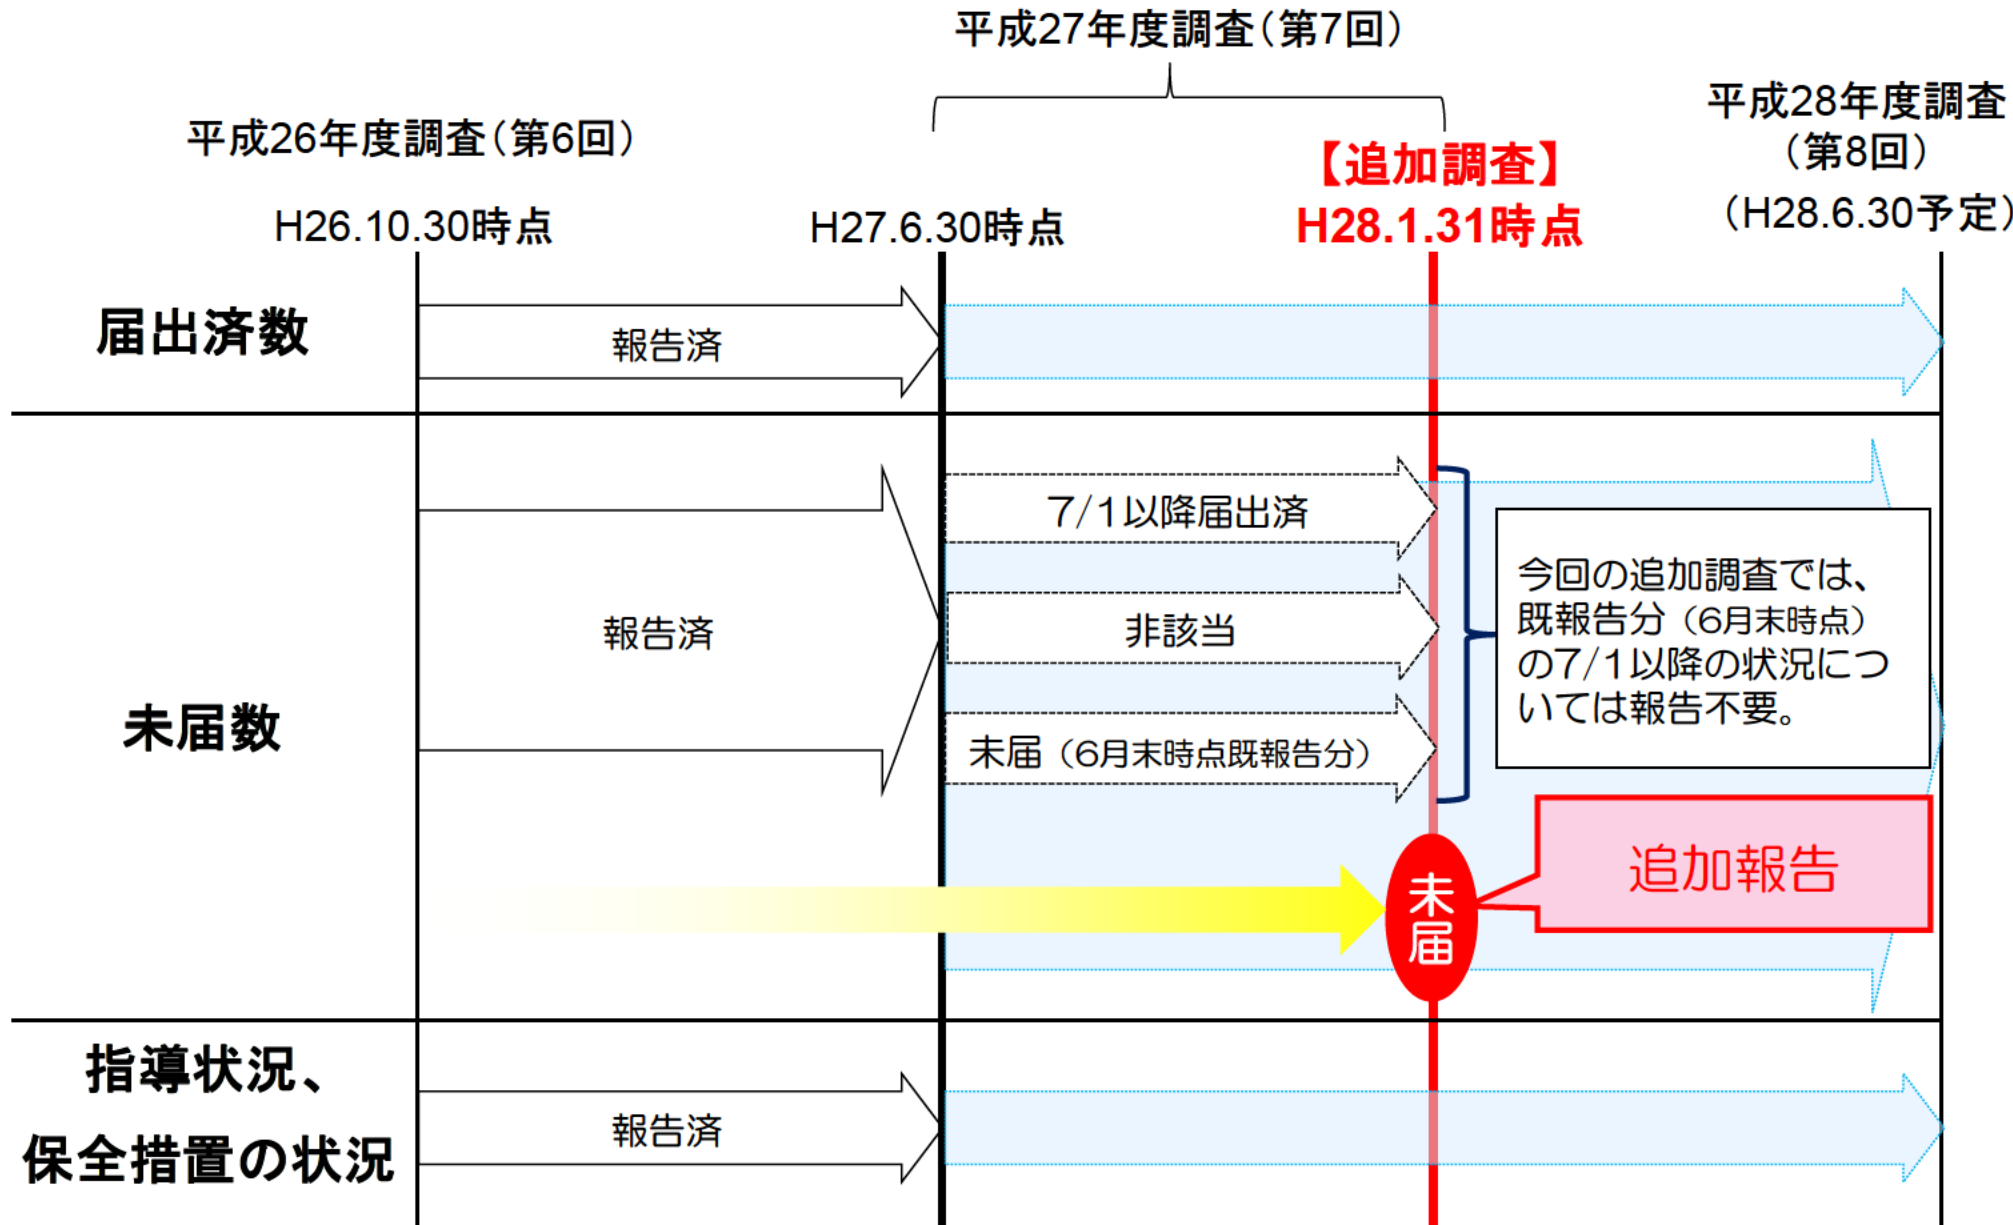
平成27年度調査(第7回)

平成26年度調査(第6回)

【追加調査】

平成28年度調査
(第8回)
(H28.6.30予定)

H26.10.30時点

H27.6.30時点

H28.1.31時点

届出済数

報告済

未届数

報告済

7/1以降届出済

非該当

未届(6月末時点既報告分)

今回の追加調査では、既報告分(6月末時点)の7/1以降の状況については報告不要。

未届

追加報告

指導状況、
保全措置の状況

報告済